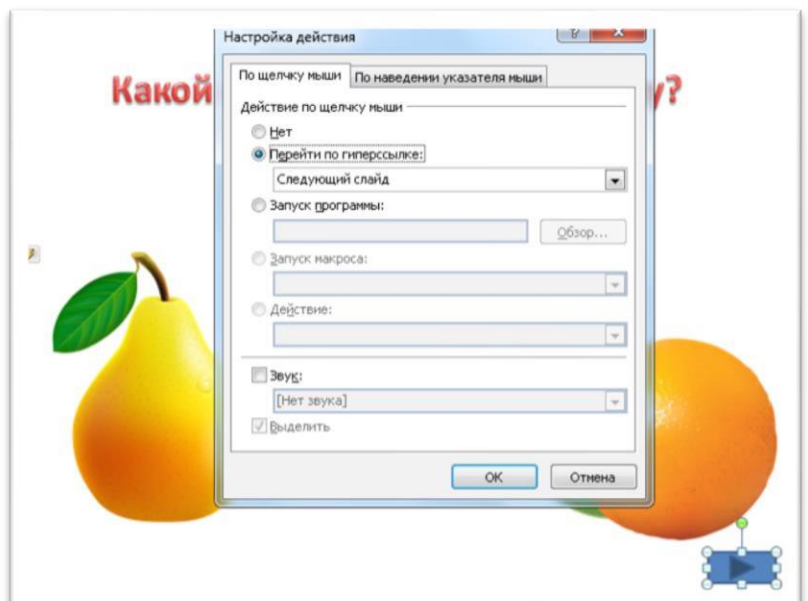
Какой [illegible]у?

Настройка действия

?

По щелчку мыши

По наведении указателя мыши

Действие по щелчку мыши

Нет

Перейти по гиперссылке:

Следующий слайд

Запуск программы:

Обзор...

Запуск макроса:

Действие:

Звук:

[Нет звука]

Выделить

ОК

Отмена